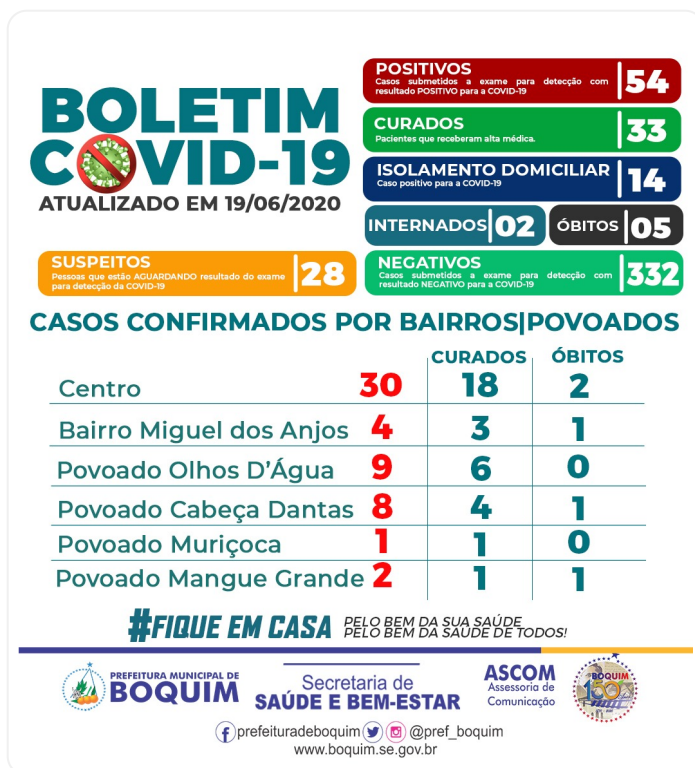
BOLETIM COVID-19
ATUALIZADO EM 19/06/2020

POSITIVOS
Casos submetidos a exame para detecção com resultado POSITIVO para a COVID-19
54

CURADOS
Pacientes que receberam alta médica.
33

ISOLAMENTO DOMICILIAR
Caso positivo para a COVID-19
14

INTERNADOS 02

ÓBITOS 05

SUSPEITOS
Pessoas que estão AGUARDANDO resultado do exame para detecção da COVID-19
28

NEGATIVOS
Casos submetidos a exame para detecção com resultado NEGATIVO para a COVID-19
332

CASOS CONFIRMADOS POR BAIRROS|POVOADOS

| | | CURADOS | ÓBITOS |
|---|---|---|---|
| Centro | 30 | 18 | 2 |
| Bairro Miguel dos Anjos | 4 | 3 | 1 |
| Povoado Olhos D'Água | 9 | 6 | 0 |
| Povoado Cabeça Dantas | 8 | 4 | 1 |
| Povoado Muriçoca | 1 | 1 | 0 |
| Povoado Mangue Grande | 2 | 1 | 1 |

#FIQUE EM CASA PELO BEM DA SUA SAÚDE PELO BEM DA SAÚDE DE TODOS!

PREFEITURA MUNICIPAL DE BOQUIM

Secretaria de SAÚDE E BEM-ESTAR

ASCOM Assessoria de Comunicação

BOQUIM

prefeituradeboquim @pref_boquim
www.boquim.se.gov.br